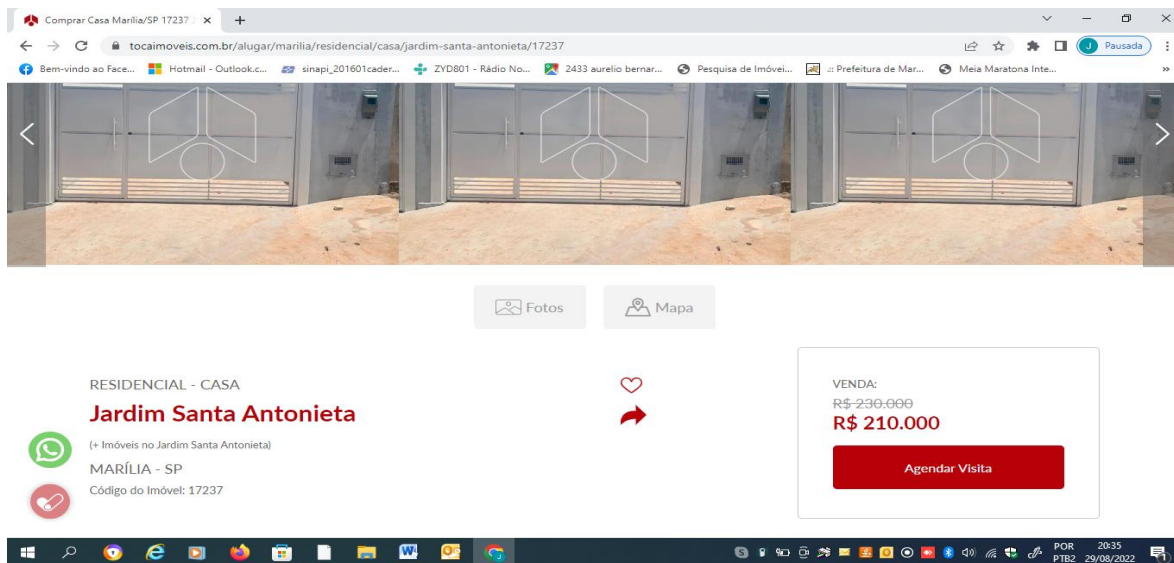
Comprar Casa Marília/SP 17237 ×
+
tocaimoveis.com.br/alugar/marilia/residencial/casa/jardim-santa-antonieta/17237
Pausada
Bem-vindo ao Face... Hotmail - Outlook.c... sinapi_201601cader... ZYD801 - Rádio No... 2433 aurelio bernar... Pesquisa de Imóvei... :: Prefeitura de Mar... Meia Maratona Inte...

Fotos
Mapa

RESIDENCIAL - CASA
Jardim Santa Antonieta
(+ Imóveis no Jardim Santa Antonieta)
MARÍLIA - SP
Código do Imóvel: 17237

VENDA:
R$ 230.000
R$ 210.000
Agendar Visita

POR PTB2 20:35 29/08/2022